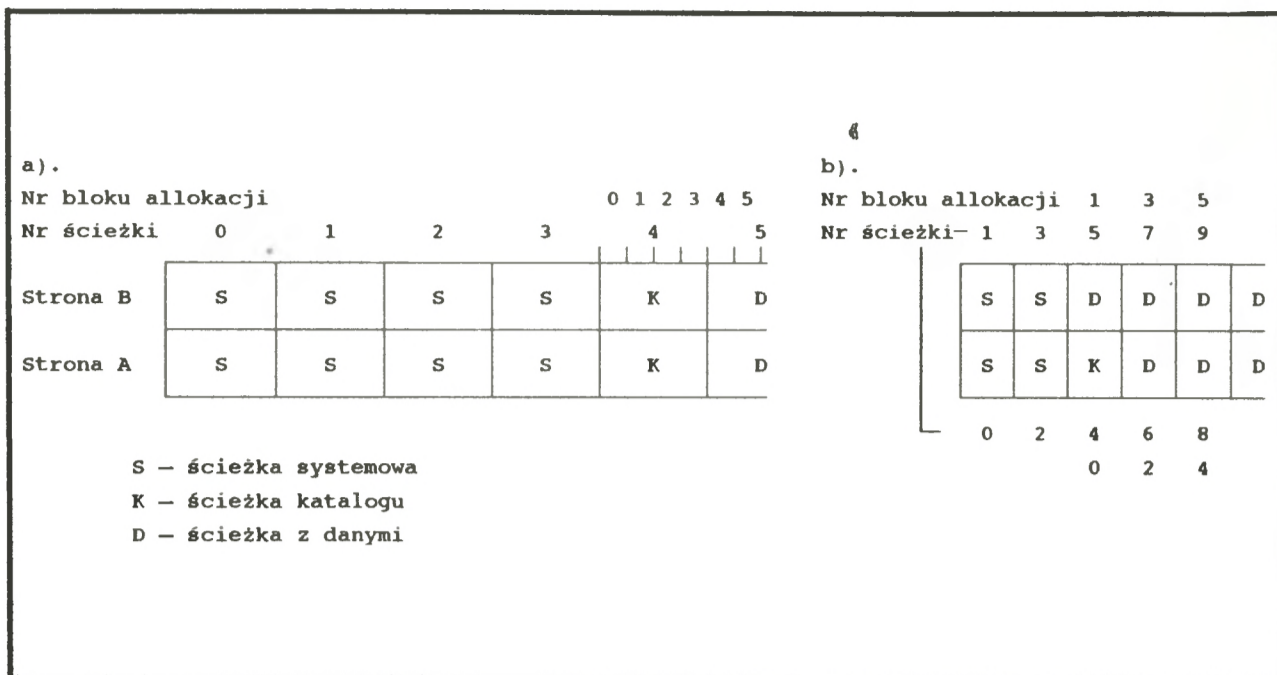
a).

Nr bloku allokacji 0 1 2 3 4 5

Nr ścieżki 0 1 2 3 4 5

| | | | | | | |
|---|---|---|---|---|---|---|
| Strona B | S | S | S | S | K | D |
| Strona A | S | S | S | S | K | D |

S – ścieżka systemowa

K – ścieżka katalogu

D – ścieżka z danymi

b).

Nr bloku allokacji 1 3 5

Nr ścieżki 1 3 5 7 9

| | | | | | |
|---|---|---|---|---|---|
| S | S | D | D | D | D |
| S | S | K | D | D | D |

0 2 4 6 8

0 2 4